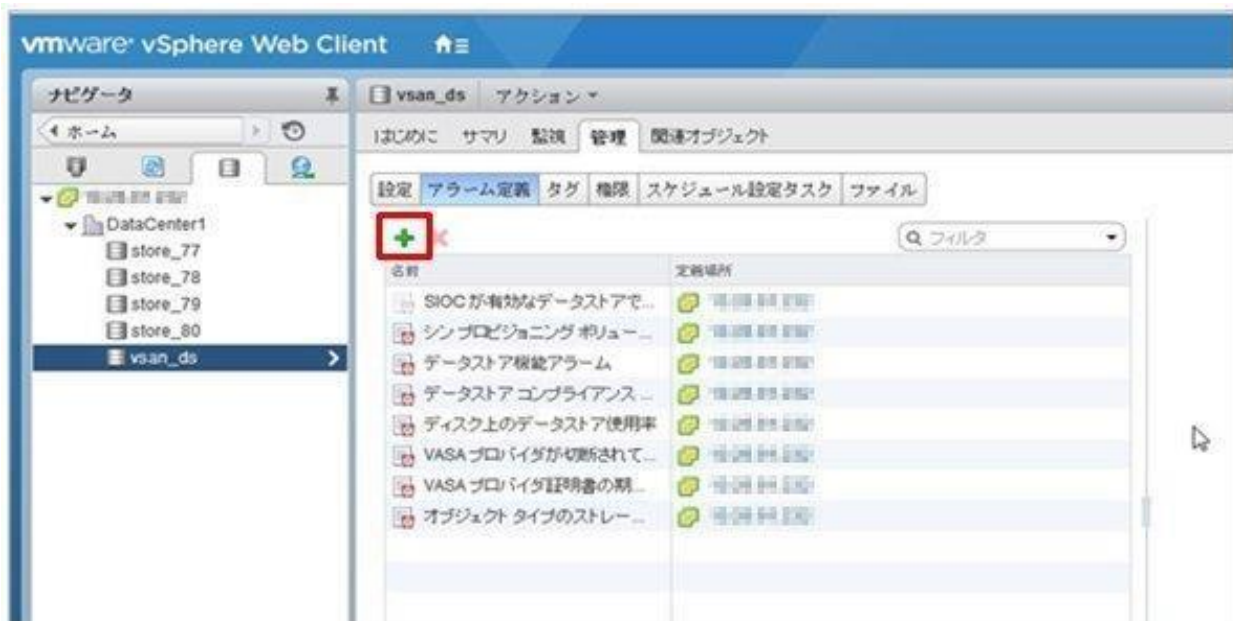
vmware vSphere Web Client

ナビゲータ

ホーム

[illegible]

DataCenter1

store_77

store_78

store_79

store_80

vsan_ds

vsan_ds アクション

はじめに サマリ 監視 管理 関連オブジェクト

設定 アラーム定義 タグ 権限 スケジュール設定タスク ファイル

フィルタ

| 名前 | 定義場所 |
|---|---|
| SIOC が有効なデータストアで... | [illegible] |
| シン プロビジョニング ボリュー... | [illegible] |
| データストア接続アラーム | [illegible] |
| データストア コンプライアンス ... | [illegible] |
| ディスク上のデータストア使用率 | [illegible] |
| VASA プロバイダが切断されて... | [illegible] |
| VASA プロバイダ証明書の期... | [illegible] |
| オブジェクト タイプのストレー... | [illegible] |